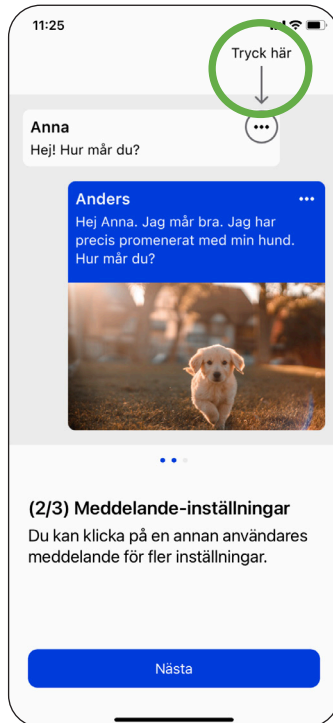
11:25

Tryck här

Anna
Hej! Hur mår du?

Anders
Hej Anna. Jag mår bra. Jag har precis promenerat med min hund. Hur mår du?

(2/3) Meddelande-inställningar
Du kan klicka på en annan användares meddelande för fler inställningar.

Nästa